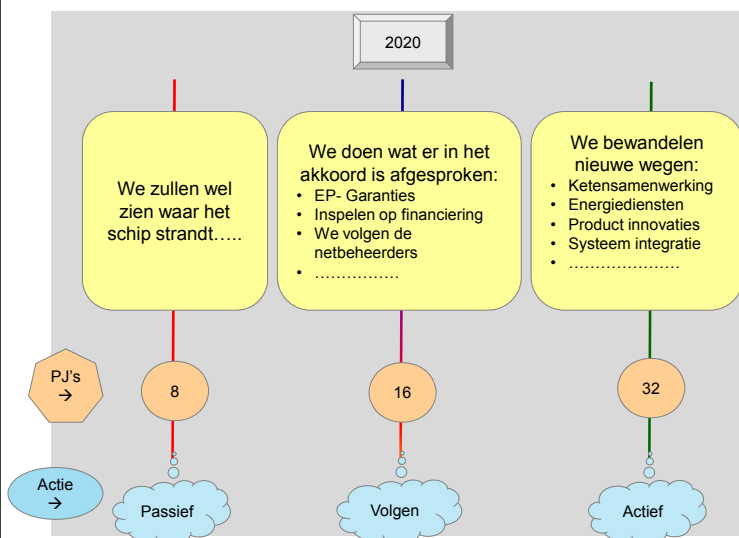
2020

We zullen wel zien waar het schip strandt…..

We doen wat er in het akkoord is afgesproken:
- EP- Garanties
- Inspelen op financiering
- We volgen de netbeheerders
- …………….

We bewandelen nieuwe wegen:
- Ketensamenwerking
- Energiediensten
- Product innovaties
- Systeem integratie
- …………………

PJ's →

8

16

32

Actie →

Passief

Volgen

Actief